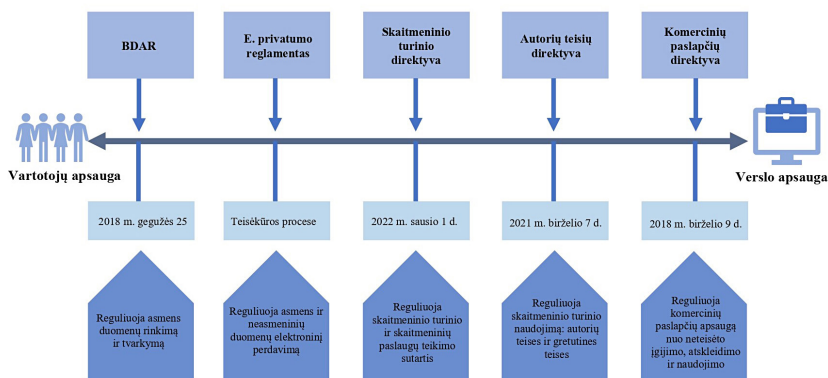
BDAR

E. privatumo reglamentas

Skaitmeninio turinio direktyva

Autorių teisių direktyva

Komercinių paslapčių direktyva

Vartotojų apsauga

Verslo apsauga

2018 m. gegužės 25

Teisėkūros procese

2022 m. sausio 1 d.

2021 m. birželio 7 d.

2018 m. birželio 9 d.

Reguliuoja asmens duomenų rinkimą ir tvarkymą

Reguliuoja asmens ir neasmeninių duomenų elektroninį perdavimą

Reguliuoja skaitmeninio turinio ir skaitmeninių paslaugų teikimo sutartis

Reguliuoja skaitmeninio turinio naudojimą: autorių teises ir gretutines teises

Reguliuoja komercinių paslapčių apsaugą nuo neteisėto įgijimo, atskleidimo ir naudojimo